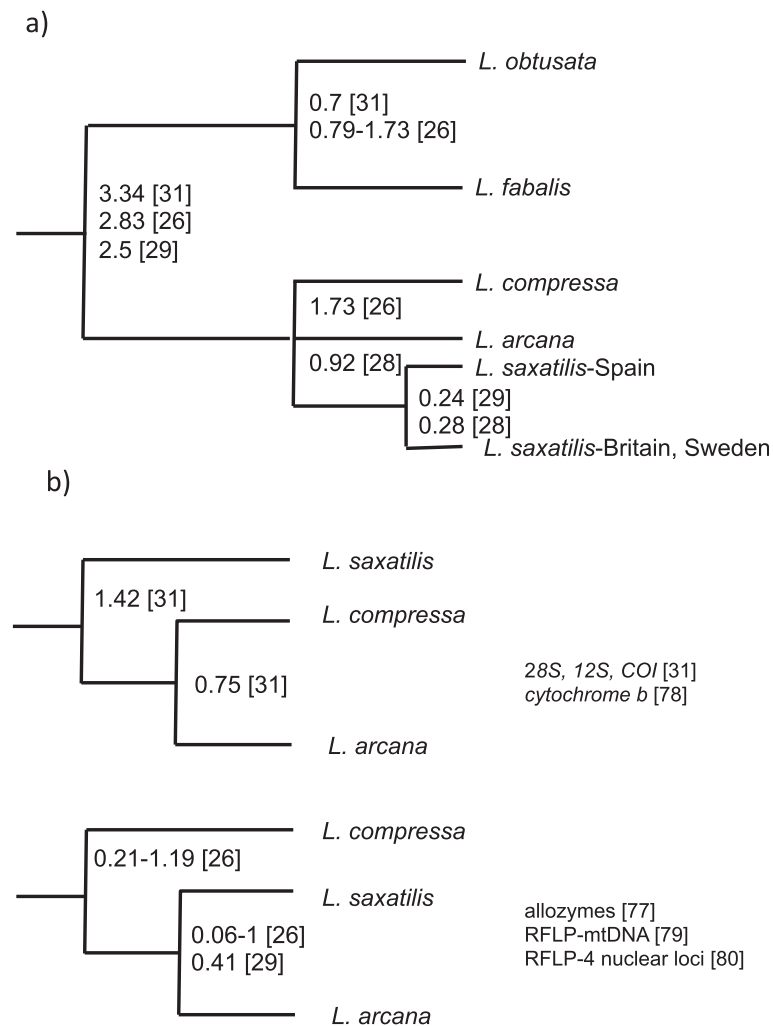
a)

L. obtusata

0.7 [31]
0.79-1.73 [26]

L. fabalis

3.34 [31]
2.83 [26]
2.5 [29]

L. compressa

1.73 [26]

L. arcana

0.92 [28]

L. saxatilis-Spain

0.24 [29]
0.28 [28]

L. saxatilis-Britain, Sweden

b)

L. saxatilis

1.42 [31]

L. compressa

0.75 [31]

28S, 12S, COI [31]
cytochrome b [78]

L. arcana

L. compressa

0.21-1.19 [26]

L. saxatilis

0.06-1 [26]
0.41 [29]

allozymes [77]
RFLP-mtDNA [79]
RFLP-4 nuclear loci [80]

L. arcana